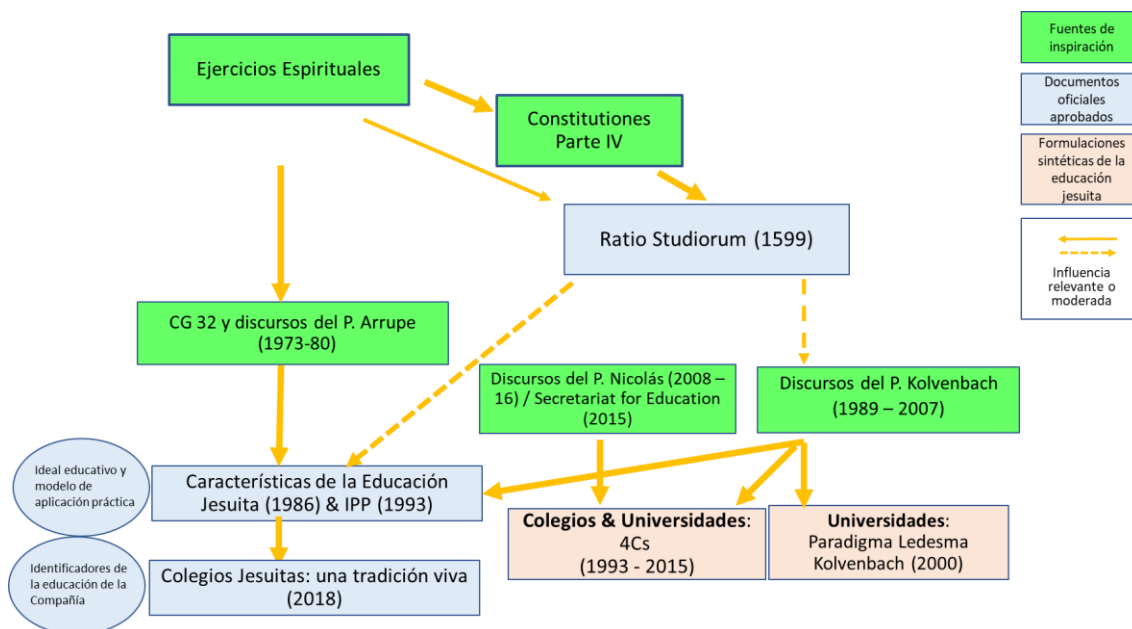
Fuentes de inspiración

Documentos oficiales aprobados

Formulaciones sintéticas de la educación jesuita

Influencia relevante o moderada

Ejercicios Espirituales

Constitutiones Parte IV

Ratio Studiorum (1599)

CG 32 y discursos del P. Arrupe (1973-80)

Discursos del P. Nicolás (2008 – 16) / Secretariat for Education (2015)

Discursos del P. Kolvenbach (1989 – 2007)

Ideal educativo y modelo de aplicación práctica

Características de la Educación Jesuita (1986) & IPP (1993)

Colegios & Universidades: 4Cs (1993 - 2015)

Universidades: Paradigma Ledesma Kolvenbach (2000)

Identificadores de la educación de la Compañía

Colegios Jesuitas: una tradición viva (2018)